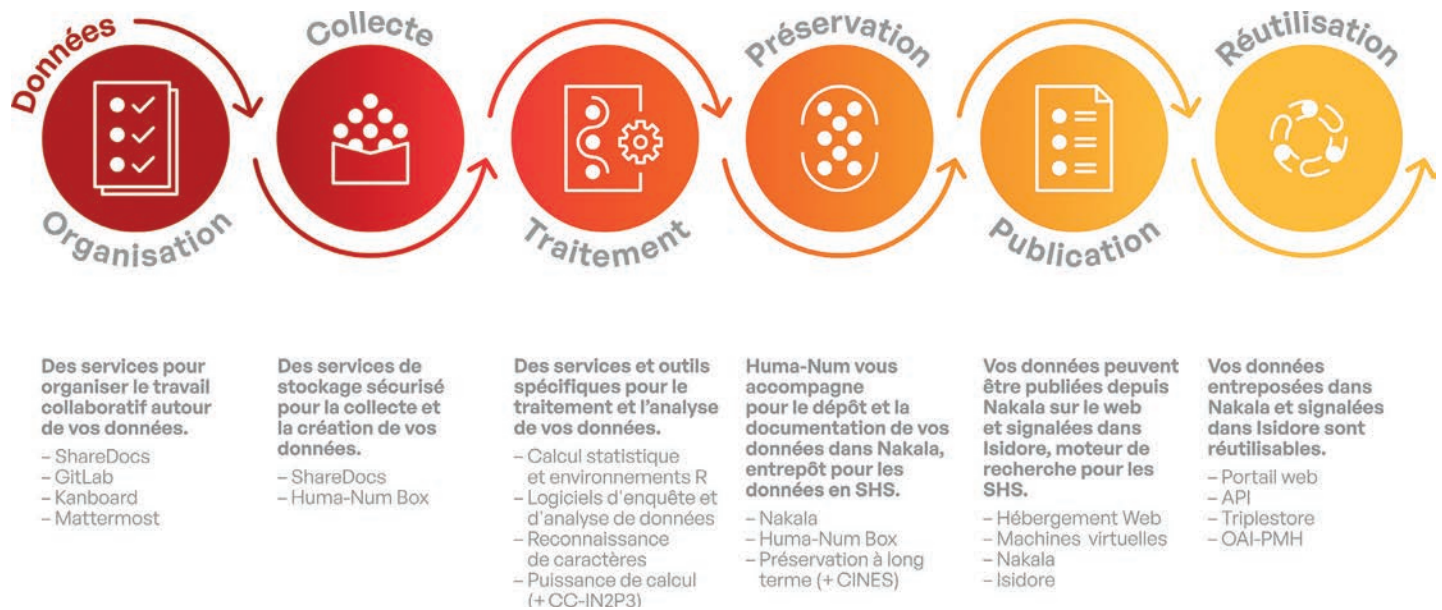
Données

Organisation

Collecte

Traitement

Préservation

Publication

Réutilisation

Des services pour organiser le travail collaboratif autour de vos données.

– ShareDocs
– GitLab
– Kanboard
– Mattermost

Des services de stockage sécurisé pour la collecte et la création de vos données.

– ShareDocs
– Huma-Num Box

Des services et outils spécifiques pour le traitement et l'analyse de vos données.

– Calcul statistique et environnements R
– Logiciels d'enquête et d'analyse de données
– Reconnaissance de caractères
– Puissance de calcul (+ CC-IN2P3)

Huma-Num vous accompagne pour le dépôt et la documentation de vos données dans Nakala, entrepôt pour les données en SHS.

– Nakala
– Huma-Num Box
– Préservation à long terme (+ CINES)

Vos données peuvent être publiées depuis Nakala sur le web et signalées dans Isidore, moteur de recherche pour les SHS.

– Hébergement Web
– Machines virtuelles
– Nakala
– Isidore

Vos données entreposées dans Nakala et signalées dans Isidore sont réutilisables.

– Portail web
– API
– Triplestore
– OAI-PMH